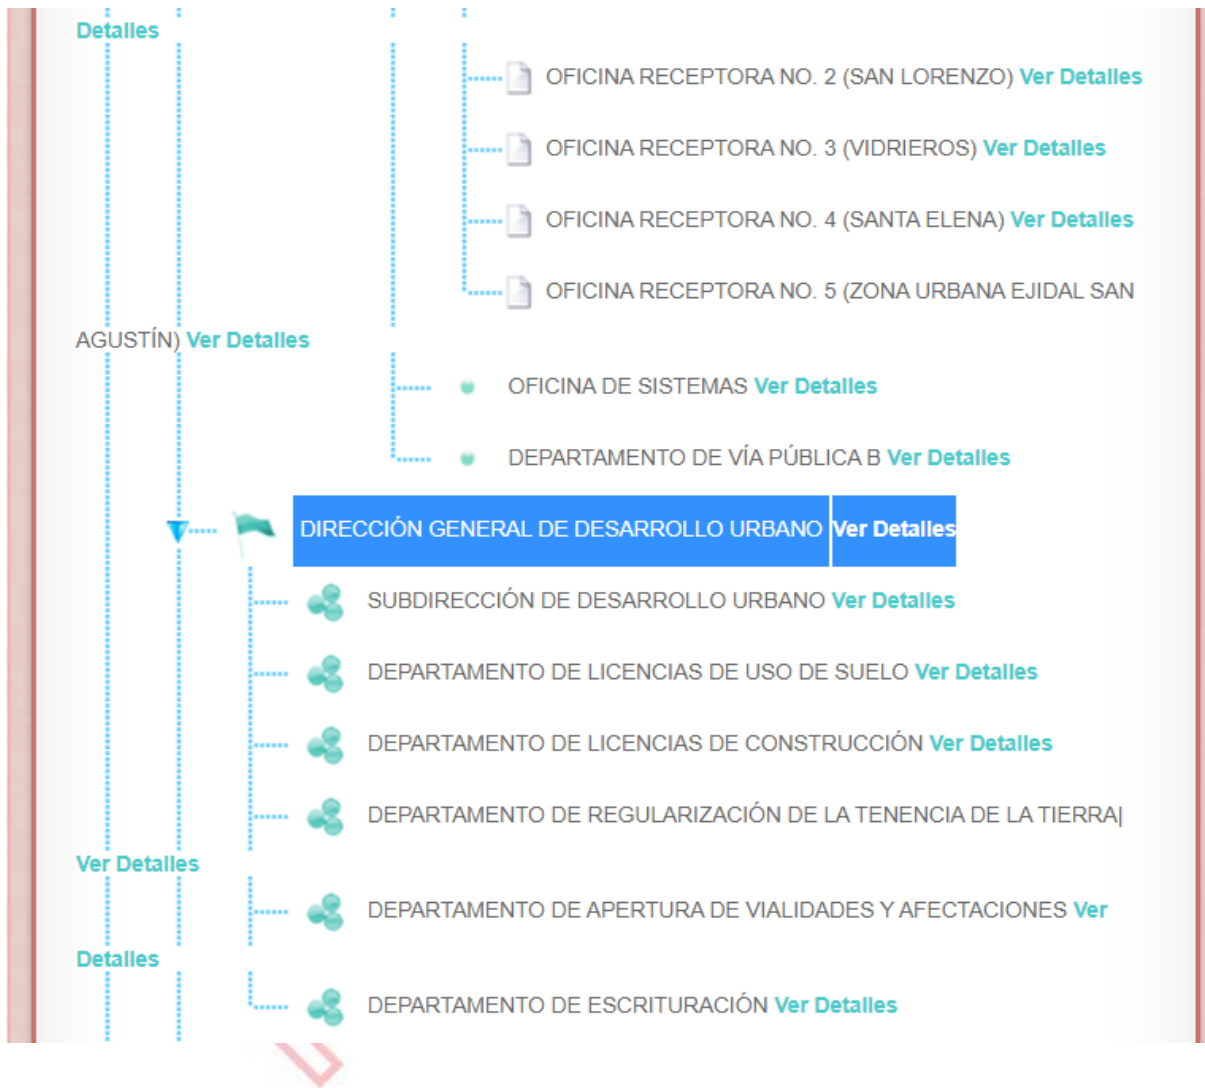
Detalles

OFICINA RECEPTORA NO. 2 (SAN LORENZO) Ver Detalles

OFICINA RECEPTORA NO. 3 (VIDRIEROS) Ver Detalles

OFICINA RECEPTORA NO. 4 (SANTA ELENA) Ver Detalles

OFICINA RECEPTORA NO. 5 (ZONA URBANA EJIDAL SAN AGUSTÍN) Ver Detalles

OFICINA DE SISTEMAS Ver Detalles

DEPARTAMENTO DE VÍA PÚBLICA B Ver Detalles

DIRECCIÓN GENERAL DE DESARROLLO URBANO Ver Detalles

SUBDIRECCIÓN DE DESARROLLO URBANO Ver Detalles

DEPARTAMENTO DE LICENCIAS DE USO DE SUELO Ver Detalles

DEPARTAMENTO DE LICENCIAS DE CONSTRUCCIÓN Ver Detalles

DEPARTAMENTO DE REGULARIZACIÓN DE LA TENENCIA DE LA TIERRA| Ver Detalles

DEPARTAMENTO DE APERTURA DE VIALIDADES Y AFECTACIONES Ver Detalles

DEPARTAMENTO DE ESCRITURACIÓN Ver Detalles